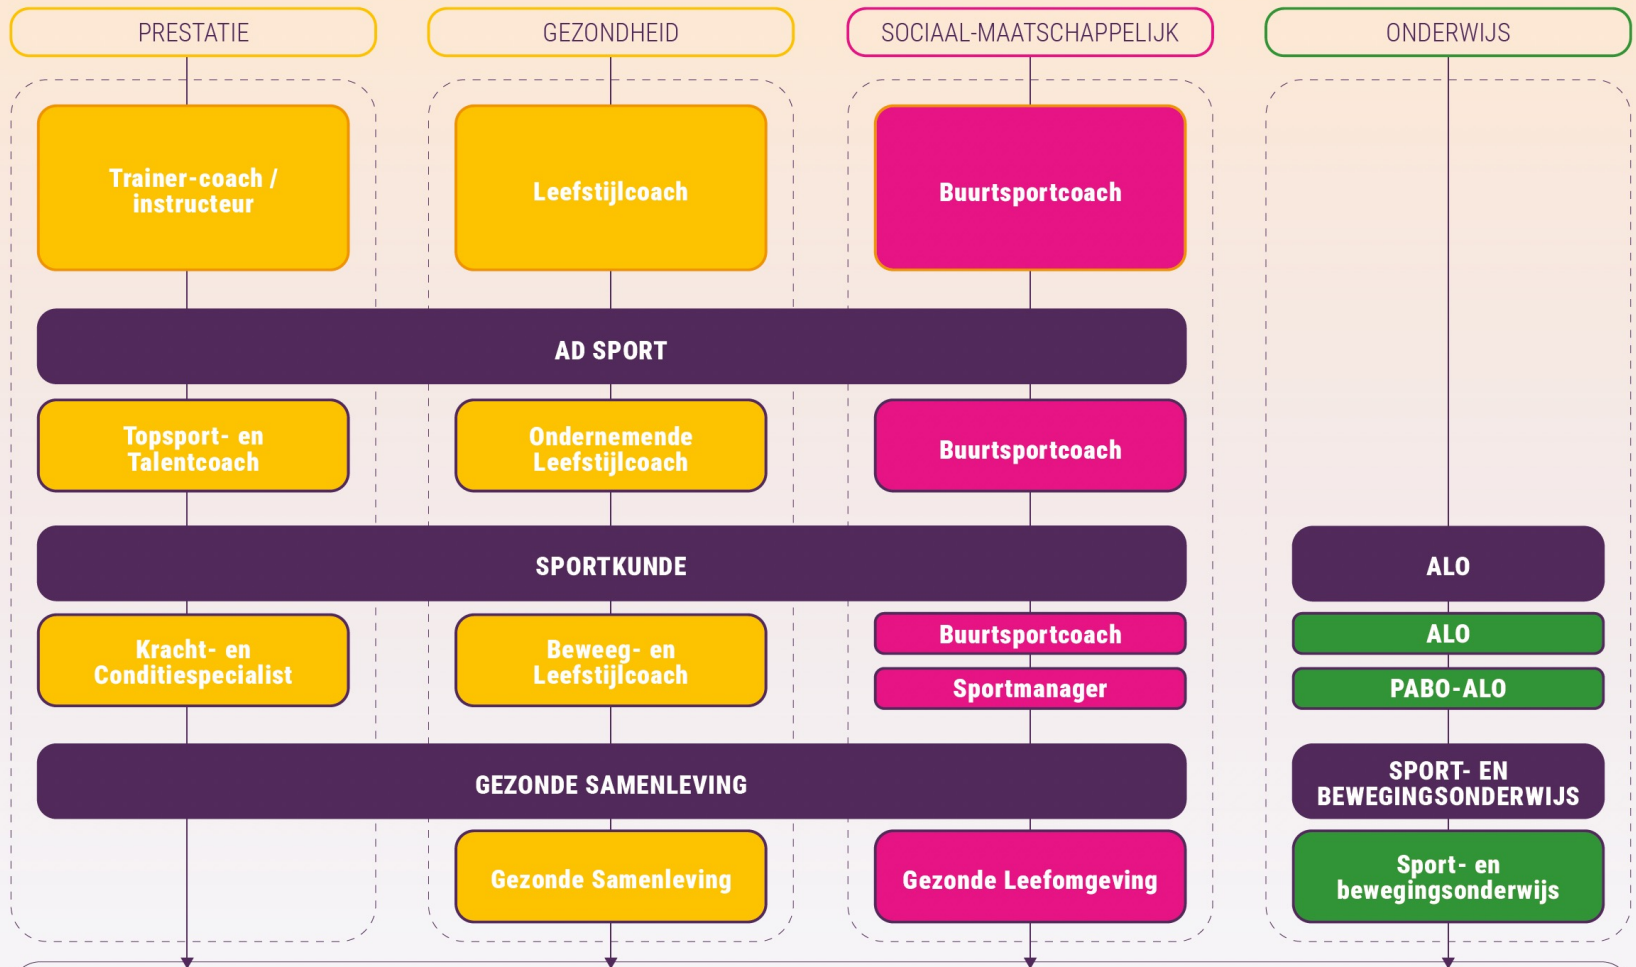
PRESTATIE

GEZONDHEID

SOCIAAL-MAATSCHAPPELIJK

ONDERWIJS

Trainer-coach / instructeur

Leefstijlcoach

Buurtsportcoach

AD SPORT

Topsport- en Talentcoach

Ondernemende Leefstijlcoach

Buurtsportcoach

SPORTKUNDE

ALO

Kracht- en Conditiespecialist

Beweeg- en Leefstijlcoach

Buurtsportcoach

Sportmanager

ALO

PABO-ALO

GEZONDE SAMENLEVING

SPORT- EN BEWEGINGSONDERWIJS

Gezonde Samenleving

Gezonde Leefomgeving

Sport- en bewegingsonderwijs